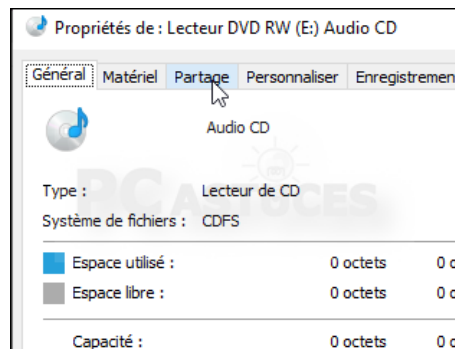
Propriétés de : Lecteur DVD RW (E:) Audio CD

Général | Matériel | Partage | Personnaliser | Enregistremen

Audio CD

PC ASTUCES

Type : Lecteur de CD

Système de fichiers : CDFS

Espace utilisé : 0 octets 0 c

Espace libre : 0 octets 0 c

Capacité : 0 octets 0 c